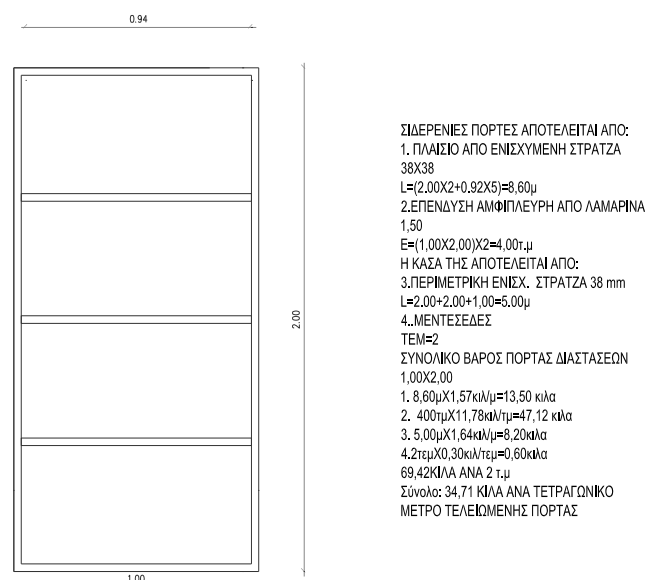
0.94

2.00

1.00

ΣΙΔΕΡΕΝΙΕΣ ΠΟΡΤΕΣ ΑΠΟΤΕΛΕΙΤΑΙ ΑΠΟ:
1. ΠΛΑΙΣΙΟ ΑΠΟ ΕΝΙΣΧΥΜΕΝΗ ΣΤΡΑΤΖΑ
38Χ38
L=(2.00Χ2+0.92Χ5)=8,60μ
2.ΕΠΕΝΔΥΣΗ ΑΜΦΙΠΛΕΥΡΗ ΑΠΟ ΛΑΜΑΡΙΝΑ
1,50
E=(1,00Χ2,00)Χ2=4,00τ.μ
Η ΚΑΣΑ ΤΗΣ ΑΠΟΤΕΛΕΙΤΑΙ ΑΠΟ:
3.ΠΕΡΙΜΕΤΡΙΚΗ ΕΝΙΣΧ. ΣΤΡΑΤΖΑ 38 mm
L=2.00+2.00+1,00=5.00μ
4..ΜΕΝΤΕΣΕΔΕΣ
ΤΕΜ=2
ΣΥΝΟΛΙΚΟ ΒΑΡΟΣ ΠΟΡΤΑΣ ΔΙΑΣΤΑΣΕΩΝ
1,00Χ2,00
1. 8,60μΧ1,57κιλ/μ=13,50 κιλα
2. 400τμΧ11,78κιλ/τμ=47,12 κιλα
3. 5,00μΧ1,64κιλ/μ=8,20κιλα
4.2τεμΧ0,30κιλ/τεμ=0,60κιλα
69,42ΚΙΛΑ ΑΝΑ 2 τ.μ
Σύνολο: 34,71 ΚΙΛΑ ΑΝΑ ΤΕΤΡΑΓΩΝΙΚΟ
ΜΕΤΡΟ ΤΕΛΕΙΩΜΕΝΗΣ ΠΟΡΤΑΣ